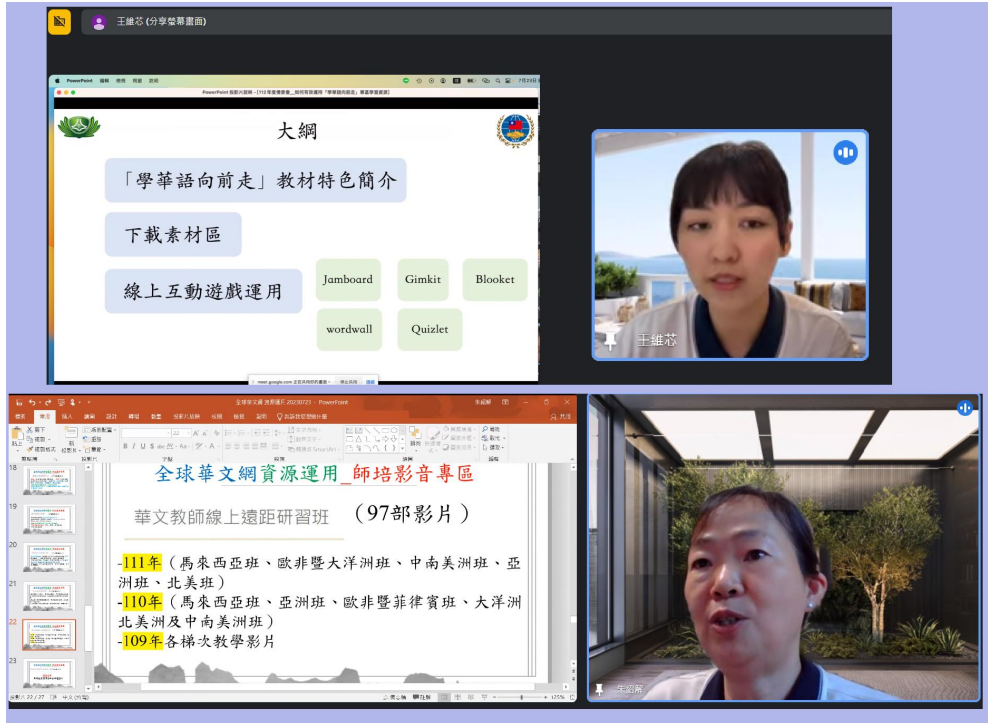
王維芯 (分享螢幕畫面)

大綱

「學華語向前走」教材特色簡介

下載素材區

線上互動遊戲運用

Jamboard

Gimkit

Blooket

wordwall

Quizlet

王維芯

全球華文網資源運用_師培影音專區

華文教師線上遠距研習班 （97部影片）

-111年（馬來西亞班、歐非暨大洋洲班、中南美洲班、亞洲班、北美班）
-110年（馬來西亞班、亞洲班、歐非暨菲律賓班、大洋洲北美洲及中南美洲班）
-109年各梯次教學影片

18
19
20
21
22
23

朱紹蔣